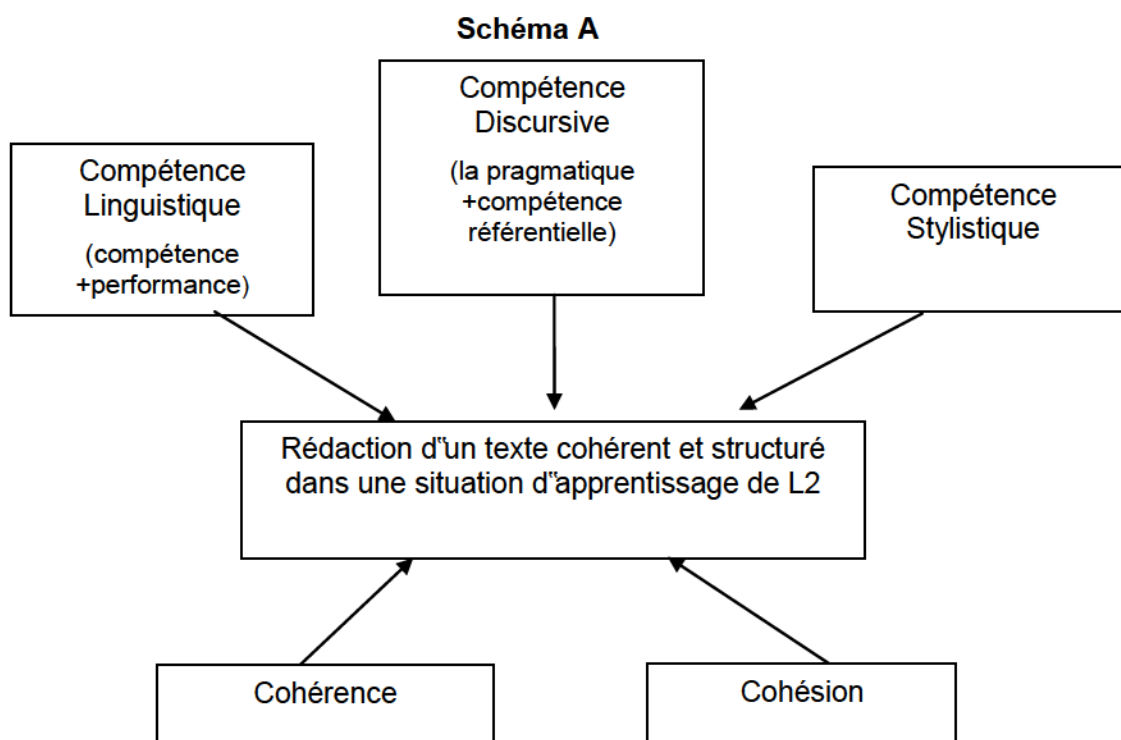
Schéma A

Compétence Linguistique
(compétence +performance)

Compétence Discursive
(la pragmatique +compétence référentielle)

Compétence Stylistique

Rédaction d"un texte cohérent et structuré dans une situation d"apprentissage de L2

Cohérence

Cohésion